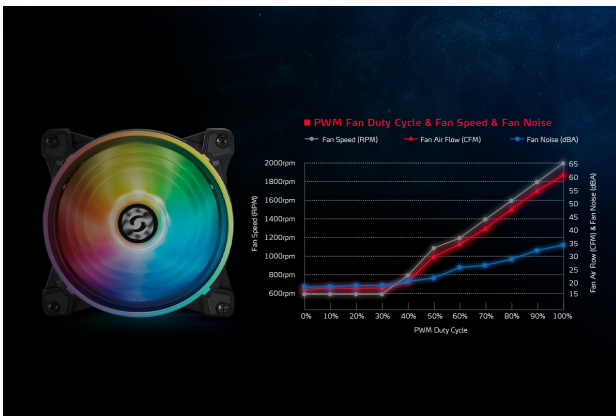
PWM Fan Duty Cycle & Fan Speed & Fan Noise

Fan Speed (RPM)
Fan Air Flow (CFM)
Fan Noise (dBA)

Fan Speed (RPM)

2000rpm
1800rpm
1600rpm
1400rpm
1200rpm
1000rpm
800rpm
600rpm

0%
10%
20%
30%
40%
50%
60%
70%
80%
90%
100%

PWM Duty Cycle

65
60
55
50
45
40
35
30
25
20
15

Fan Air Flow (CFM) & Fan Noise (dBA)